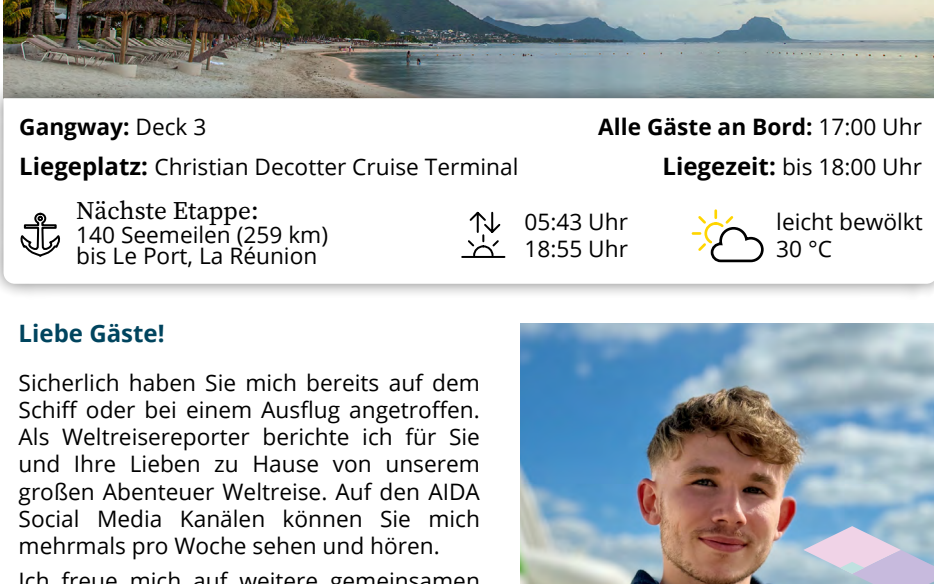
**Gangway:** Deck 3

**Alle Gäste an Bord:** 17:00 Uhr

**Liegeplatz:** Christian Decotter Cruise Terminal

**Liegezeit:** bis 18:00 Uhr

Nächste Etappe:
140 Seemeilen (259 km)
bis Le Port, La Réunion

05:43 Uhr
18:55 Uhr

leicht bewölkt
30 °C

**Liebe Gäste!**

Sicherlich haben Sie mich bereits auf dem Schiff oder bei einem Ausflug angetroffen. Als Weltreisereporter berichte ich für Sie und Ihre Lieben zu Hause von unserem großen Abenteuer Weltreise. Auf den AIDA Social Media Kanälen können Sie mich mehrmals pro Woche sehen und hören.

Ich freue mich auf weitere gemeinsamen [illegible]